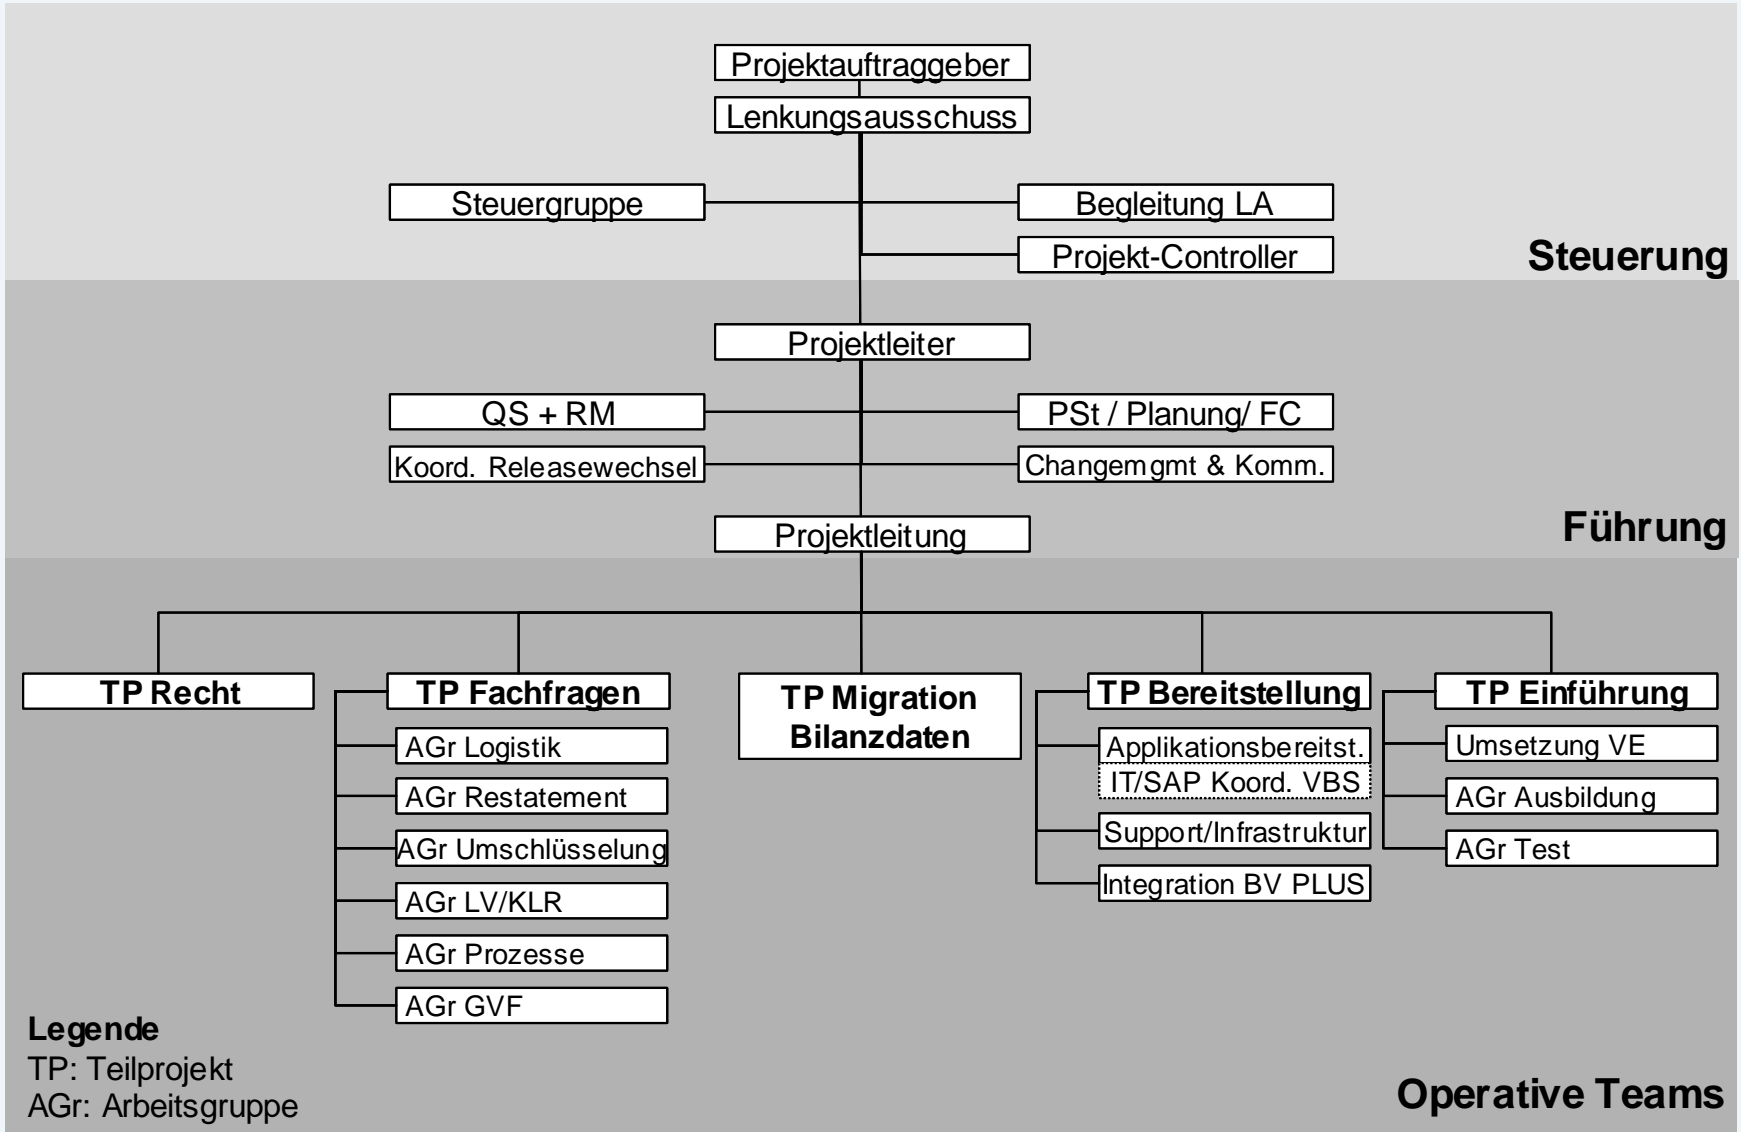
Projektauftraggeber
Lenkungsausschuss
Steuergruppe
Begleitung LA
Projekt-Controller
Steuerung

Projektleiter
QS + RM
PSt / Planung/ FC
Koord. Releasewechsel
Changemgmt & Komm.
Projektleitung
Führung

TP Recht

TP Fachfragen
AGr Logistik
AGr Restatement
AGr Umschlüsselung
AGr LV/KLR
AGr Prozesse
AGr GVF

TP Migration Bilanzdaten

TP Bereitstellung
Applikationsbereitst.
IT/SAP Koord. VBS
Support/Infrastruktur
Integration BV PLUS

TP Einführung
Umsetzung VE
AGr Ausbildung
AGr Test

Legende
TP: Teilprojekt
AGr: Arbeitsgruppe

Operative Teams